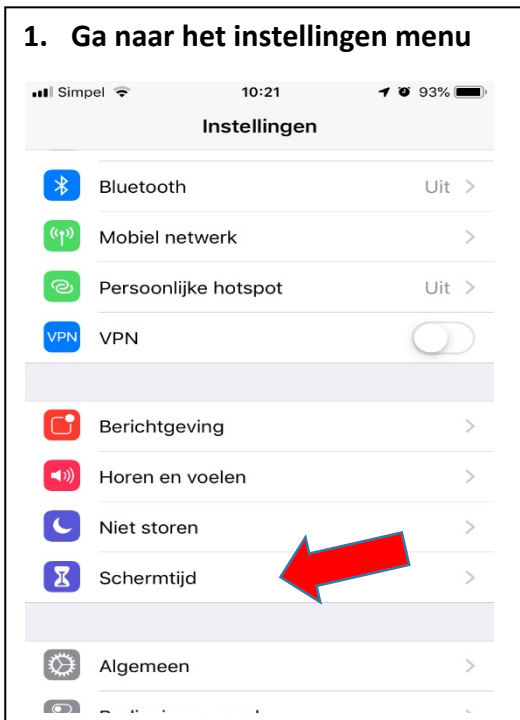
1. Ga naar het instellingen menu

Simpel 10:21 93%

Instellingen

Bluetooth Uit >

Mobiel netwerk >

Persoonlijke hotspot Uit >

VPN VPN

Berichtgeving >

Horen en voelen >

Niet storen >

Schermtijd >

Algemeen >

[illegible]